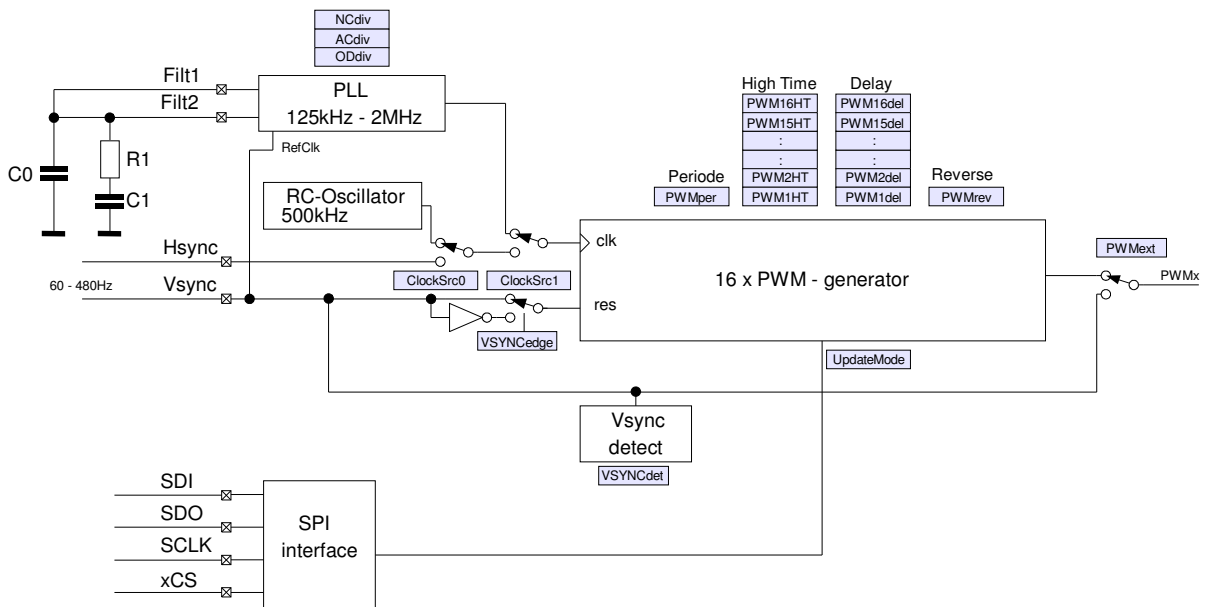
NCdiv
ACdiv
ODdiv

Filt1
Filt2
PLL
125kHz - 2MHz
RefClk

C0
R1
C1

RC-Oscillator
500kHz

Hsync
60 - 480Hz
Vsync

ClockSrc0
ClockSrc1
VSYNCedge

High Time
PWM16HT
PWM15HT
:
:
PWM2HT
PWM1HT

Delay
PWM16del
PWM15del
:
:
PWM2del
PWM1del

Periode
PWMper

Reverse
PWMrev

clk
res
16 x PWM - generator

PWMext
PWMx

UpdateMode

Vsync
detect
VSYNCdet

SDI
SDO
SCLK
xCS
SPI
interface